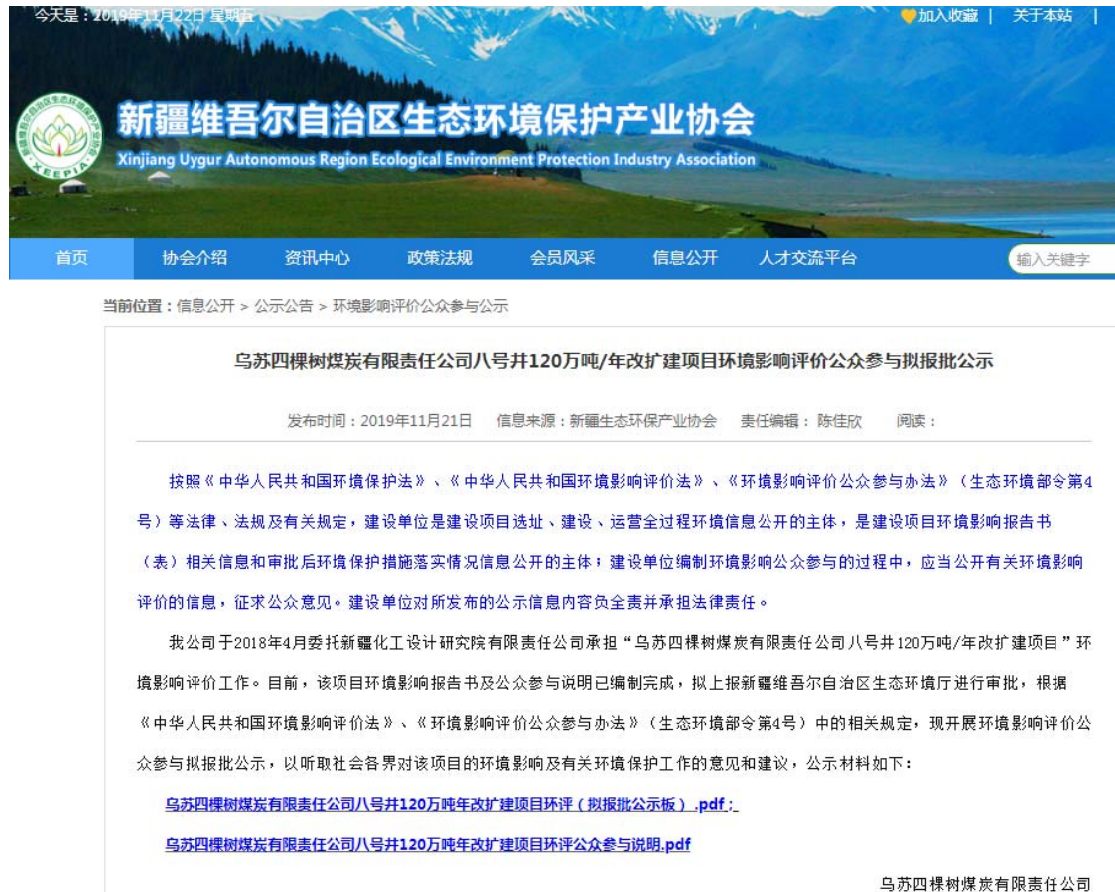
今天是：2019年11月22日 星期五

加入收藏 | 关于本站 |

XEEPIA

新疆维吾尔自治区生态环境保护产业协会

Xinjiang Uygur Autonomous Region Ecological Environment Protection Industry Association

首页 协会介绍 资讯中心 政策法规 会员风采 信息公开 人才交流平台 输入关键字

当前位置：信息公开 > 公示公告 > 环境影响评价公众参与公示

乌苏四棵树煤炭有限责任公司八号井120万吨/年改扩建项目环境影响评价公众参与拟报批公示

发布时间：2019年11月21日 信息来源：新疆生态环保产业协会 责任编辑：陈佳欣 阅读：

按照《中华人民共和国环境保护法》、《中华人民共和国环境影响评价法》、《环境影响评价公众参与办法》（生态环境部令第4号）等法律、法规及有关规定，建设单位是建设项目选址、建设、运营全过程环境信息公开的主体，是建设项目环境影响报告书（表）相关信息和审批后环境保护措施落实情况信息公开的主体；建设单位编制环境影响公众参与的过程中，应当公开有关环境影响评价的信息，征求公众意见。建设单位对所发布的公示信息内容员全责并承担法律责任。

我公司于2018年4月委托新疆化工设计研究院有限责任公司承担“乌苏四棵树煤炭有限责任公司八号井120万吨/年改扩建项目”环境影响评价工作。目前，该项目环境影响报告书及公众参与说明已编制完成，拟上报新疆维吾尔自治区生态环境厅进行审批，根据《中华人民共和国环境影响评价法》、《环境影响评价公众参与办法》（生态环境部令第4号）中的相关规定，现开展环境影响评价公众参与拟报批公示，以听取社会各界对该项目的环境影响及有关环境保护工作的意见和建议，公示材料如下：

乌苏四棵树煤炭有限责任公司八号井120万吨年改扩建项目环评（拟报批公示版）.pdf；

乌苏四棵树煤炭有限责任公司八号井120万吨年改扩建项目环评公众参与说明.pdf

乌苏四棵树煤炭有限责任公司